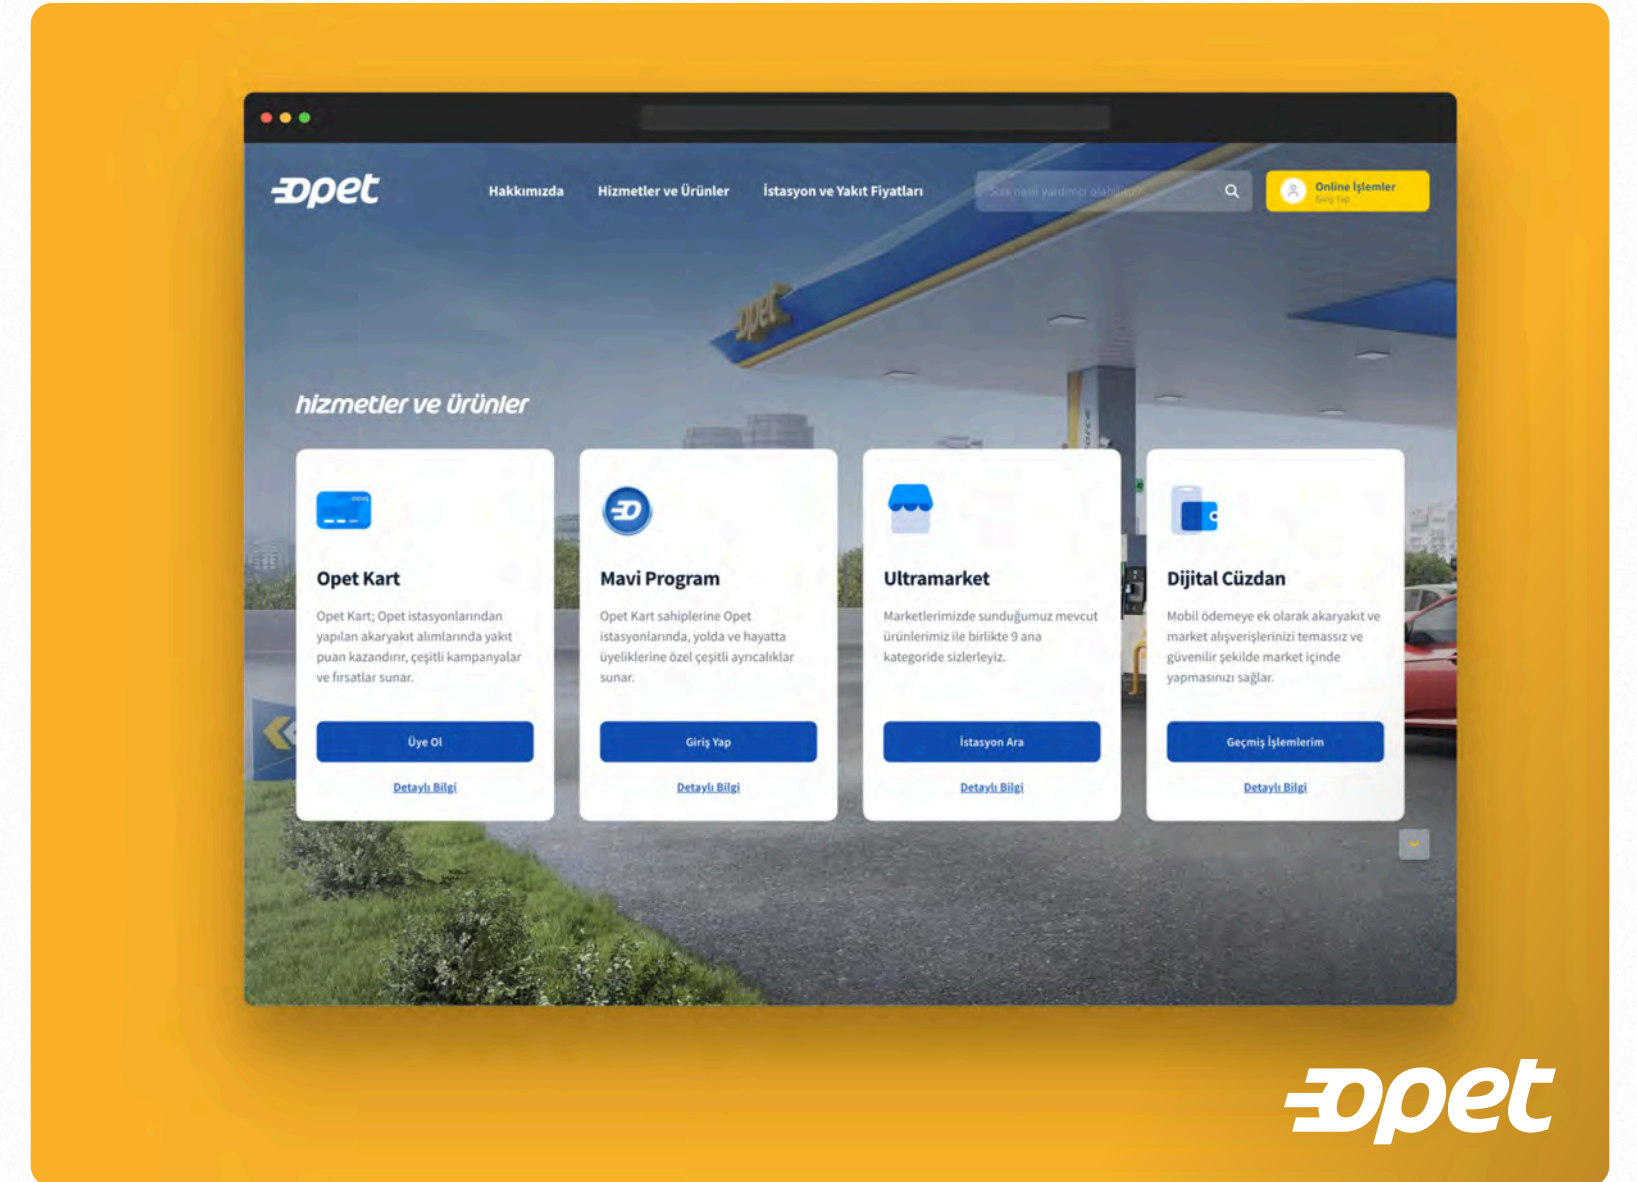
opet

Hakkımızda Hizmetler ve Ürünler İstasyon ve Yakıt Fiyatları

Size nasıl yardımcı olabiliriz?

Online İşlemler
Giriş Yap

opet

hizmetler ve ürünler

Opet Kart

Opet Kart; Opet istasyonlarından yapılan akaryakıt alımlarında yakıt puan kazandırır, çeşitli kampanyalar ve fırsatlar sunar.

Üye Ol

Detaylı Bilgi

Mavi Program

Opet Kart sahiplerine Opet istasyonlarında, yolda ve hayatta üyeliklerine özel çeşitli ayrıcalıklar sunar.

Giriş Yap

Detaylı Bilgi

Ultramarket

Marketlerimizde sunduğumuz mevcut ürünlerimiz ile birlikte 9 ana kategoride sizlerleyiz.

İstasyon Ara

Detaylı Bilgi

Dijital Cüzdan

Mobil ödemeye ek olarak akaryakıt ve market alışverişlerinizi temassız ve güvenilir şekilde market içinde yapmasınızı sağlar.

Geçmiş İşlemlerim

Detaylı Bilgi

opet